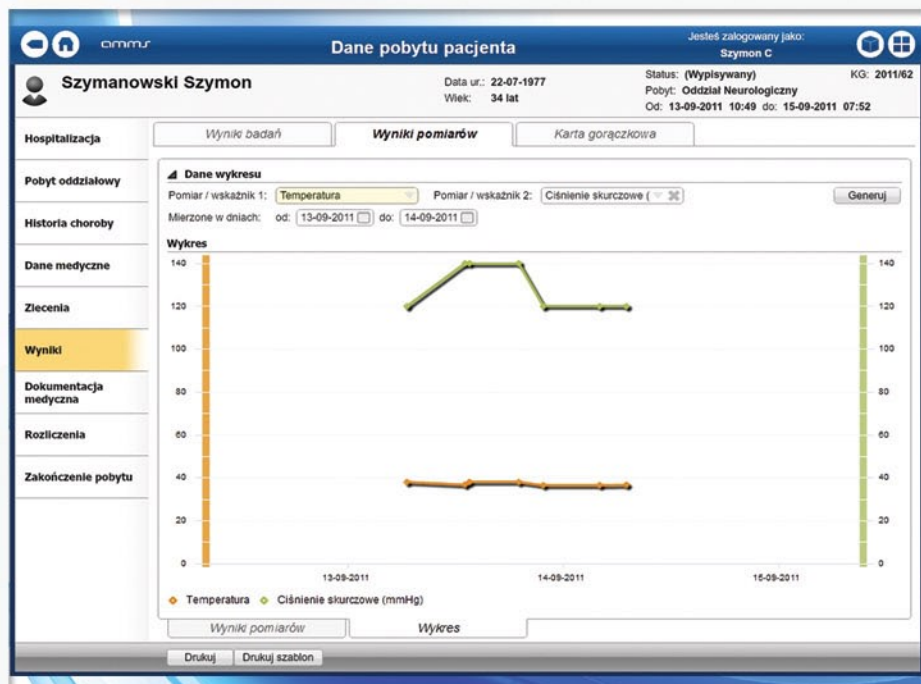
amms

Dane pobytu pacjenta

Jesteś zalogowany jako: Szymon C

Szymanowski Szymon

Data ur.: 22-07-1977
Wiek: 34 lat

Status: (Wypisywany)
Pobyt: Oddział Neurologiczny
Od: 13-09-2011 10:49 do: 15-09-2011 07:52

KG: 2011/62

Hospitalizacja

Pobyt oddziałowy

Historia choroby

Dane medyczne

Zlecenia

Wyniki

Dokumentacja medyczna

Rozliczenia

Zakończenie pobytu

Wyniki badań | Wyniki pomiarów | Karta gorączkowa

Dane wykresu

Pomiar / wskaźnik 1: Temperatura

Pomiar / wskaźnik 2: Ciśnienie skurczowe (

Generuj

Mierzone w dniach: od: 13-09-2011 do: 14-09-2011

Wykres

140
120
100
80
60
40
20
0

140
120
100
80
60
40
20
0

13-09-2011
14-09-2011
15-09-2011

Temperatura
Ciśnienie skurczowe (mmHg)

Wyniki pomiarów | Wykres

Drukuj | Drukuj szablon